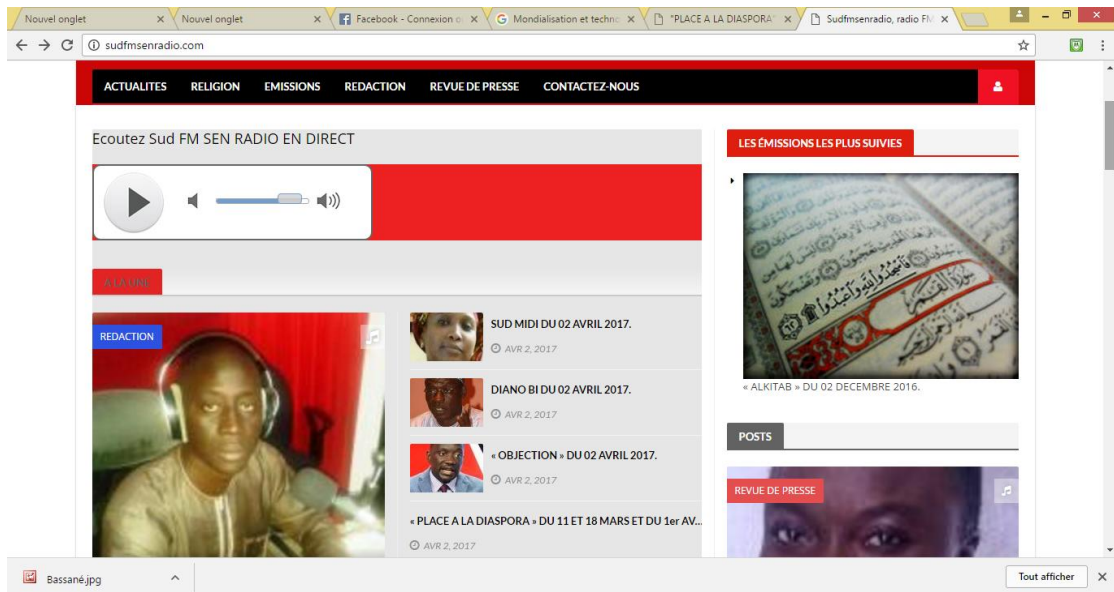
Nouvel onglet ×
Nouvel onglet ×
Facebook - Connexion o ×
Mondialisation et techno ×
"PLACE A LA DIASPORA" ×
Sudfmsenradio, radio FM ×

sudfmsenradio.com

ACTUALITES RELIGION EMISSIONS REDACTION REVUE DE PRESSE CONTACTEZ-NOUS

Ecoutez Sud FM SEN RADIO EN DIRECT

A LA UNE

REDACTION

SUD MIDI DU 02 AVRIL 2017.
AVR 2, 2017

DIANO BI DU 02 AVRIL 2017.
AVR 2, 2017

« OBJECTION » DU 02 AVRIL 2017.
AVR 2, 2017

« PLACE A LA DIASPORA » DU 11 ET 18 MARS ET DU 1er AV...
AVR 2, 2017

LES ÉMISSIONS LES PLUS SUIVIES

« ALKITAB » DU 02 DECEMBRE 2016.

POSTS

REVUE DE PRESSE

Bassané.jpg

Tout afficher